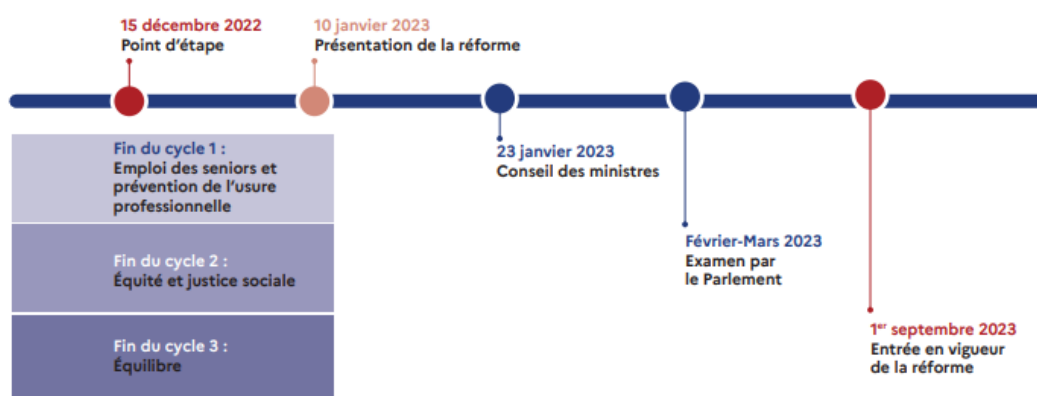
15 décembre 2022
Point d'étape

10 janvier 2023
Présentation de la réforme

Fin du cycle 1 :
Emploi des seniors et prévention de l'usure professionnelle

Fin du cycle 2 :
Équité et justice sociale

Fin du cycle 3 :
Équilibre

23 janvier 2023
Conseil des ministres

Février-Mars 2023
Examen par le Parlement

1$^{er}$ septembre 2023
Entrée en vigueur de la réforme